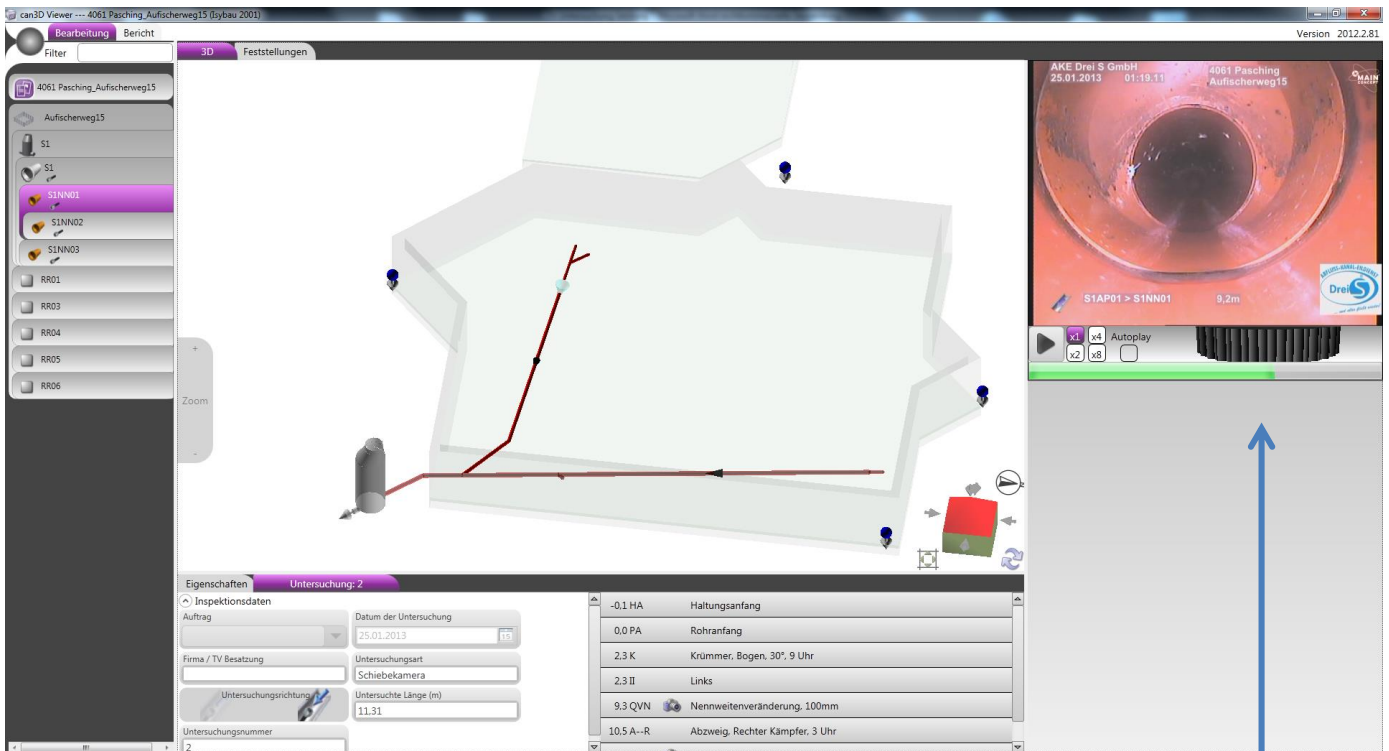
can3D Viewer --- 4061 Pasching_Aufischerweg15 (Isybau 2001)

Bearbeitung Bericht

Version 2012.2.81

Filter

3D Feststellungen

4061 Pasching_Aufischerweg15

Aufischerweg15

S1

S1

S1NN01

S1NN02

S1NN03

RR01

RR03

RR04

RR05

RR06

+

Zoom

-

AKE Drei S GmbH
25.01.2013 01:19.11

4061 Pasching
Aufischerweg15

S1AP01 > S1NN01 9,2m

Drei S

x1 x4 Autoplay
x2 x8

Eigenschaften Untersuchung: 2

Inspektionsdaten

Auftrag

Datum der Untersuchung
25.01.2013

Firma / TV Besatzung

Untersuchungsart
Schiebekamera

Untersuchungsrichtung

Untersuchte Länge (m)
11.31

Untersuchungsnummer
2

| | |
|---|---|
| -0,1 HA | Haltungsanfang |
| 0,0 PA | Rohranfang |
| 2,3 K | Krümmer, Bogen, 30°, 9 Uhr |
| 2,3 II | Links |
| 9,3 QVN | Nennweitenveränderung, 100mm |
| 10,5 A--R | Abzweig, Rechter Kämpfer, 3 Uhr |